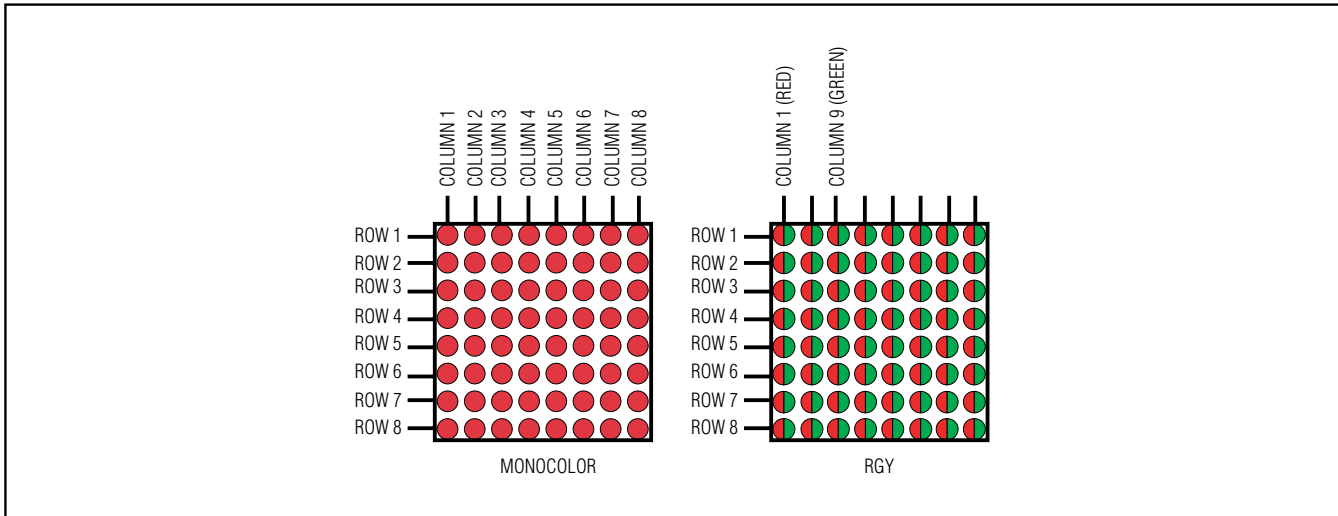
COLUMN 1
COLUMN 2
COLUMN 3
COLUMN 4
COLUMN 5
COLUMN 6
COLUMN 7
COLUMN 8

ROW 1
ROW 2
ROW 3
ROW 4
ROW 5
ROW 6
ROW 7
ROW 8

MONOCOLOR

COLUMN 1 (RED)
COLUMN 9 (GREEN)

ROW 1
ROW 2
ROW 3
ROW 4
ROW 5
ROW 6
ROW 7
ROW 8

RGY